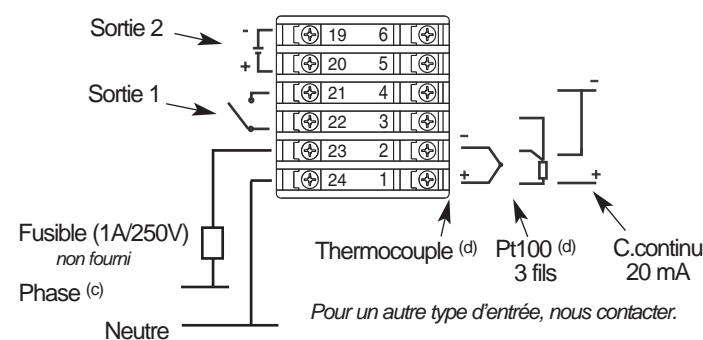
Sortie 2

-

+

19 6

20 5

Sortie 1

21 4

22 3

23 2

24 1

-

+

-

+

Fusible (1A/250V)
non fourni

Phase (c)

Neutre

Thermocouple (d)

Pt100 (d)
3 fils

C.continu
20 mA

Pour un autre type d'entrée, nous contacter.